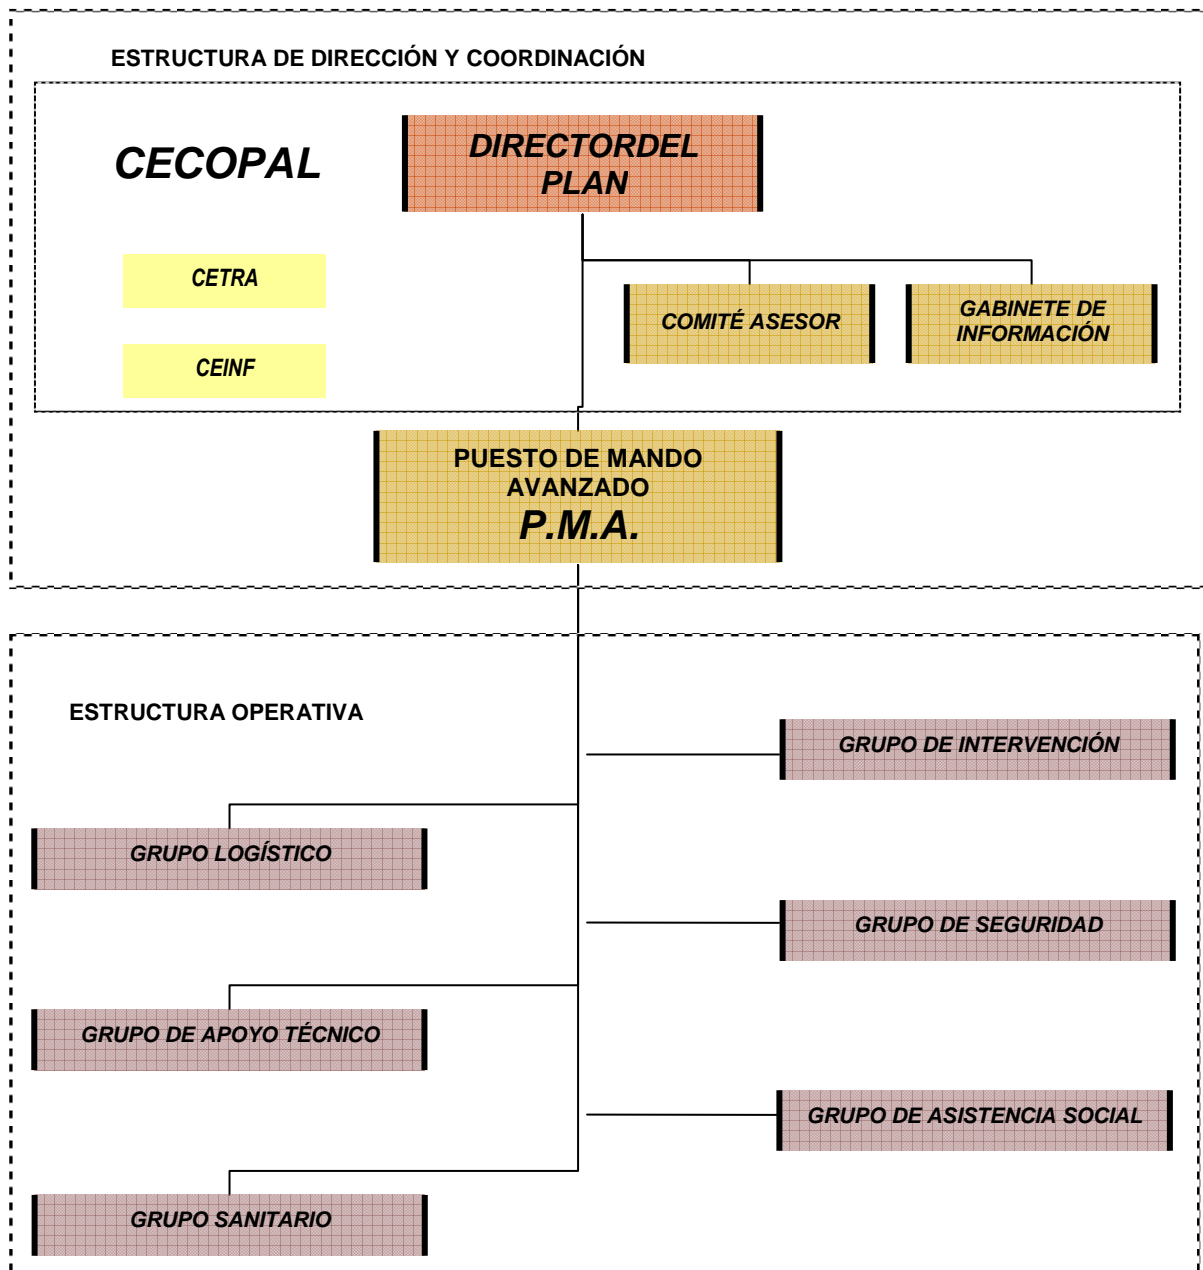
ESTRUCTURA DE DIRECCIÓN Y COORDINACIÓN

CECOPAL

DIRECTORDEL PLAN

CETRA

CEINF

COMITÉ ASESOR

GABINETE DE INFORMACIÓN

PUESTO DE MANDO AVANZADO
P.M.A.

ESTRUCTURA OPERATIVA

GRUPO DE INTERVENCIÓN

GRUPO LOGÍSTICO

GRUPO DE SEGURIDAD

GRUPO DE APOYO TÉCNICO

GRUPO DE ASISTENCIA SOCIAL

GRUPO SANITARIO